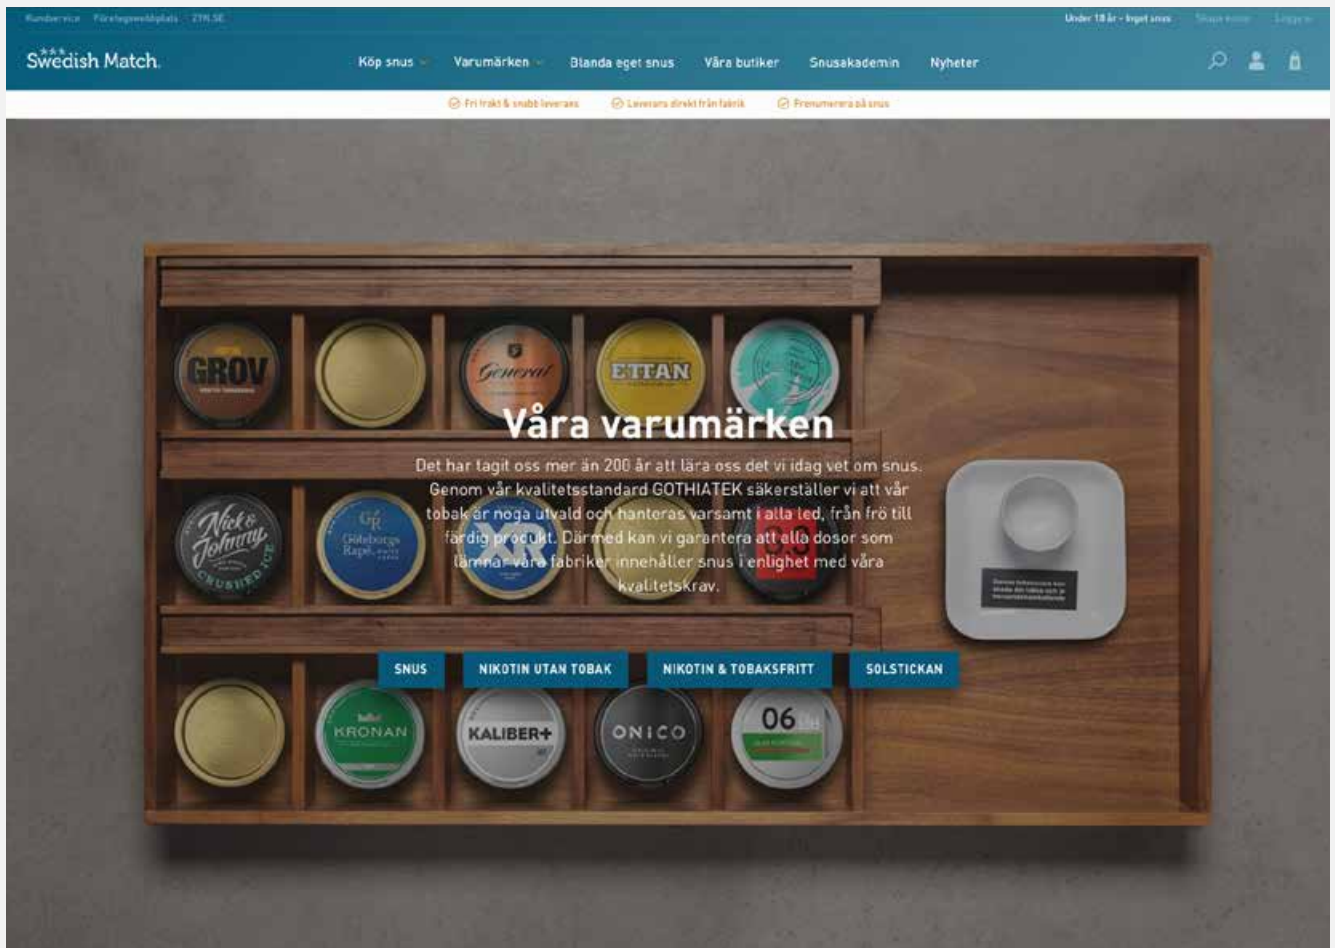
Kundservice Företagsmeddelplats ZYN.SE

Under 18 år - Inget snus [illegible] Logga in

Swedish Match

Köp snus Varumärken Blanda eget snus Våra butiker Snusakademin Nyheter

Fri frakt & snabb leverans Levereras direkt från fabrik Prenumerera på snus

GROV

General

ETTAN

Nick & Johnny CRUSHED ICE

Göteborgs Rapé

XR

Våra varumärken

Det har tagit oss mer än 200 år att lära oss det vi idag vet om snus. Genom vår kvalitetsstandard GOTHIATEK säkerställer vi att vår tobak är noga utvald och hanteras varsamt i alla led, från frö till färdig produkt. Därmed kan vi garantera att alla dosor som lämnar våra fabriker innehåller snus i enlighet med våra kvalitetskrav.

SNUS NIKOTIN UTAN TOBAK NIKOTIN & TOBAKSFRITT SOLSTICKAN

KRONAN

KALIBER+

ONICO

06